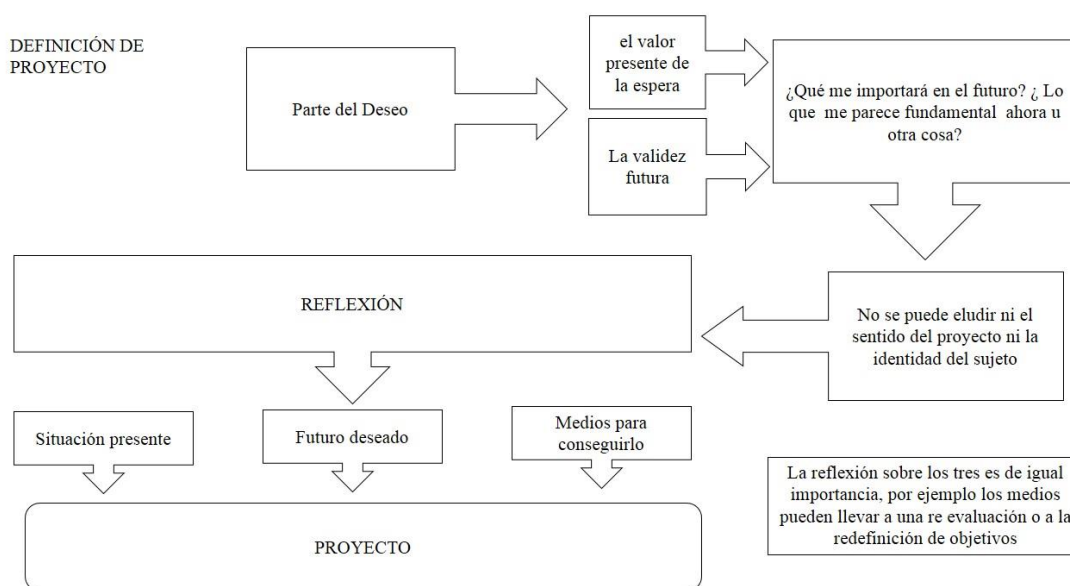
DEFINICIÓN DE PROYECTO

Parte del Deseo

el valor presente de la espera

La validez futura

¿Qué me importará en el futuro? ¿ Lo que me parece fundamental ahora u otra cosa?

No se puede eludir ni el sentido del proyecto ni la identidad del sujeto

REFLEXIÓN

Situación presente

Futuro deseado

Medios para conseguirlo

La reflexión sobre los tres es de igual importancia, por ejemplo los medios pueden llevar a una re evaluación o a la redefinición de objetivos

PROYECTO